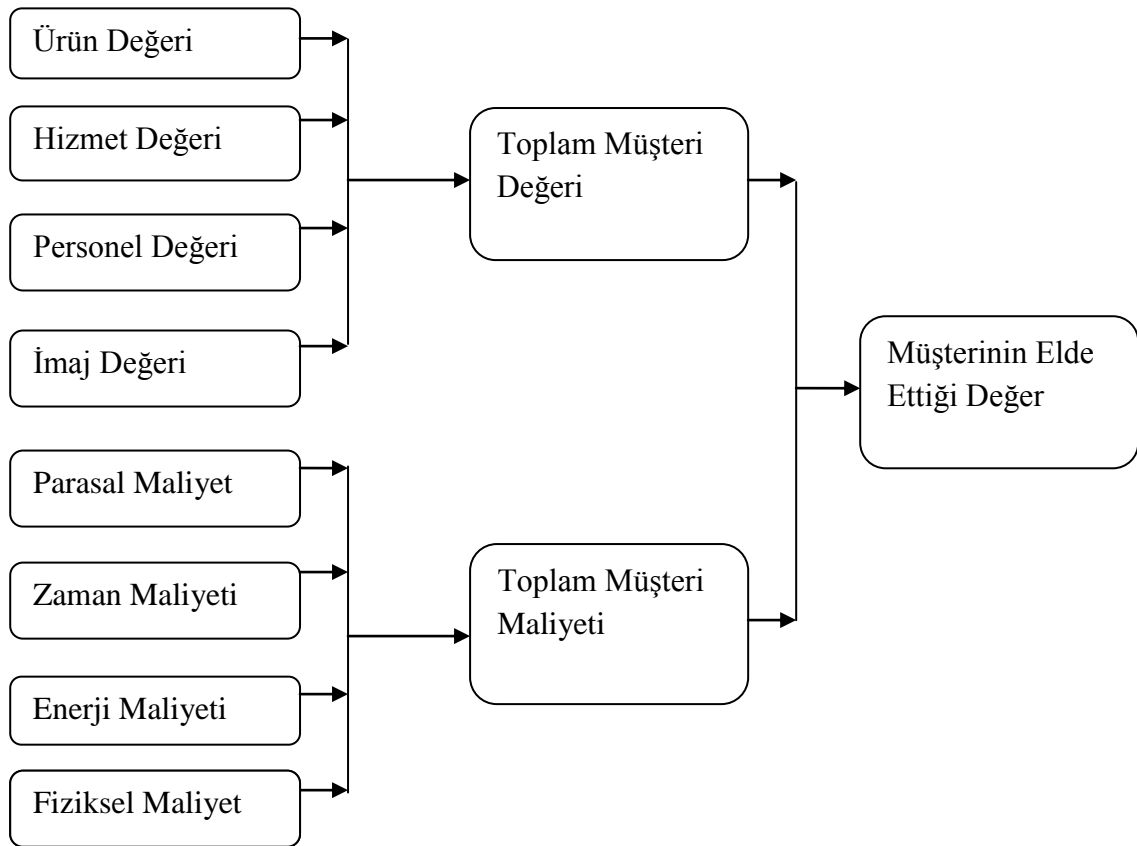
Ürün Değeri

Hizmet Değeri

Personel Değeri

İmaj Değeri

Toplam Müşteri Değeri

Parasal Maliyet

Zaman Maliyeti

Enerji Maliyeti

Fiziksel Maliyet

Toplam Müşteri Maliyeti

Müşterinin Elde Ettiği Değer